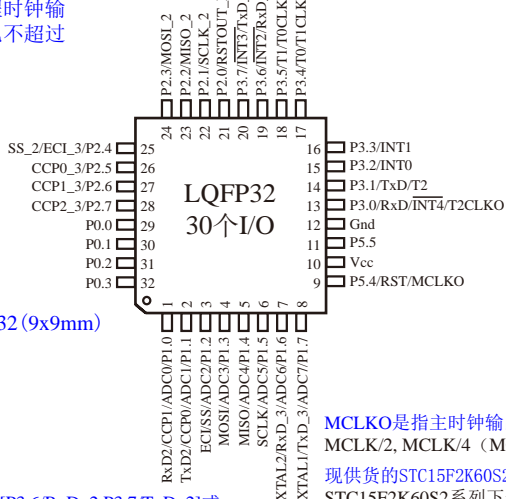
主时钟输
不超过

P2.3/MOSI_2
P2.2/MISO_2
P2.1/SCLK_2
P2.0/RSTOUT_L
P3.7/$\overline{INT3}$/TxD_
P3.6/$\overline{INT2}$/RxD_
P3.5/T1/T0CLKO
P3.4/T0/T1CLK

24
23
22
21
20
19
18
17

SS_2/ECI_3/P2.4 25
CCP0_3/P2.5 26
CCP1_3/P2.6 27
CCP2_3/P2.7 28
P0.0 29
P0.1 30
P0.2 31
P0.3 32

LQFP32
30个I/O

16 P3.3/INT1
15 P3.2/INT0
14 P3.1/TxD/T2
13 P3.0/RxD/$\overline{INT4}$/T2CLKO
12 Gnd
11 P5.5
10 Vcc
9 P5.4/RST/MCLKO

1
2
3
4
5
6
7
8

RxD2/CCP1/ADC0/P1.0
TxD2/CCP0/ADC1/P1.1
ECI/SS/ADC2/P1.2
MOSI/ADC3/P1.3
MISO/ADC4/P1.4
SCLK/ADC5/P1.5
XTAL2/RxD_3/ADC6/P1.6
XTAL1/TxD_3/ADC7/P1.7

32（9x9mm）

MCLKO是指主时钟输
MCLK/2, MCLK/4（M

现供货的STC15F2K60S2
STC15F2K60S2系列下

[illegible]